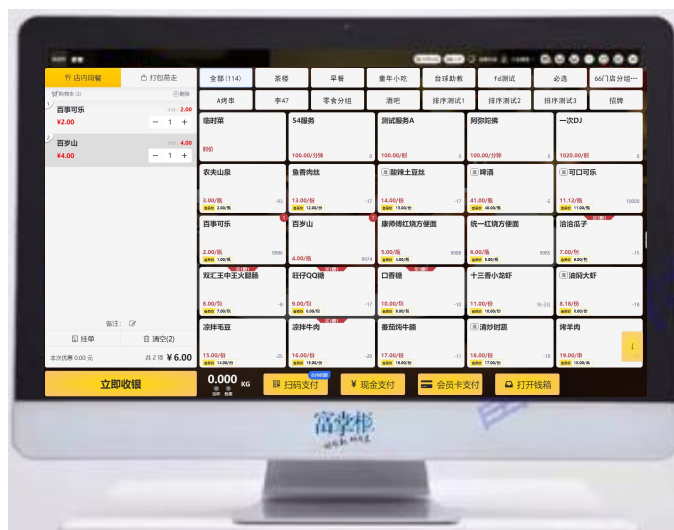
店内用餐
打包带走
百事可乐
¥2.00
2.00
1
百岁山
¥4.00
4.00
1
备注:
挂单
清空(2)
本次优惠 0.00 元
共 2 项 ¥6.00
立即收银
0.000 KG
扫码支付
现金支付
会员卡支付
打开钱箱

全部(114)
茶楼
早餐
童年小吃
台球助教
fd测试
必选
66门店分组...
A烤串
李47
零食分组
酒吧
排序测试1
排序测试2
排序测试3
招牌

临时菜
54服务
测试服务A
阿弥陀佛
一次DJ
100.00/分钟
100.00/分钟
100.00/分钟
1020.00/份
农夫山泉
鱼香肉丝
酸辣土豆丝
啤酒
可口可乐
3.00/瓶
12.00/份
14.00/份
41.00/瓶
11.12/瓶
百事可乐
百岁山
康师傅红烧方便面
统一红烧方便面
洽洽瓜子
2.00/瓶
4.00/瓶
5.00/包
7.00/包
双汇王中王火腿肠
旺仔QQ糖
口香糖
十三香小龙虾
洞庭大虾
8.00/包
6.00/包
10.00/包
11.00/份
8.18/份
凉拌毛豆
凉拌牛肉
番茄炖牛腩
清炒时蔬
烤羊肉
15.00/份
16.00/份
17.00/份
18.00/份
19.00/份

富掌柜